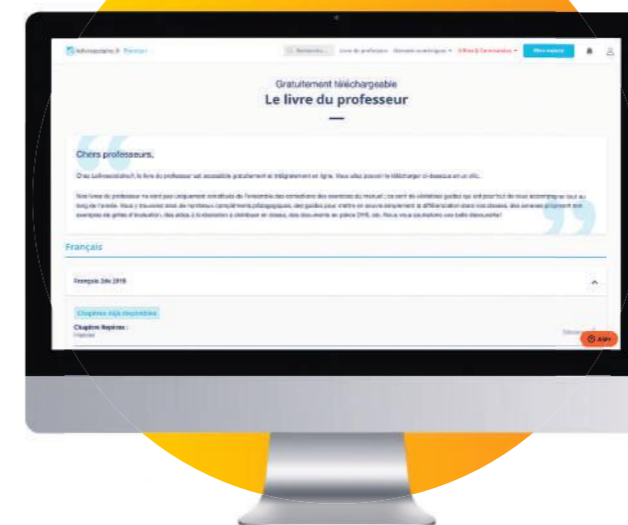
lelivrescolaire.fr Premium

Rechercher... Livre du professeur Manuels numériques Offres & Commandes Mon espace

Gratuitement téléchargeable

Le livre du professeur

Chers professeurs,

Chez Lelivrescolaire.fr, le livre du professeur est accessible gratuitement et intégralement en ligne. Vous allez pouvoir le télécharger ci-dessous en un clic.

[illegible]

Français

Français 2de 2019

Chapitres déjà disponibles

Chapitre Repères :
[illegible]

Aide